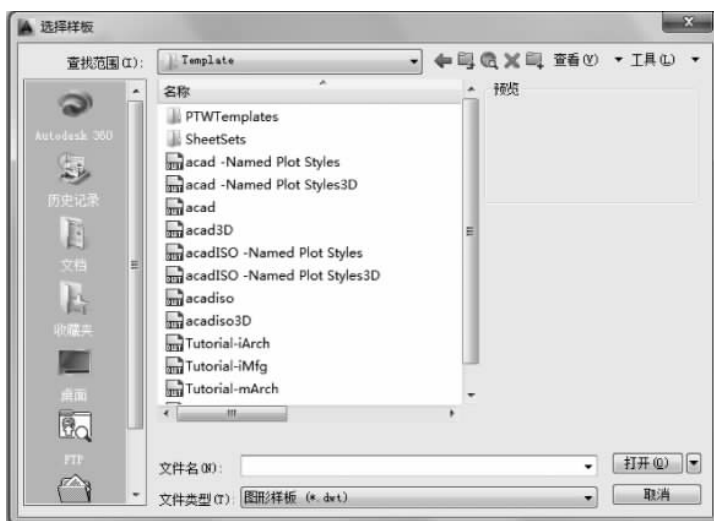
选择样板

查找范围(I): Template

查看(V) 工具(L)

Autodesk 360

历史记录

文档

收藏夹

桌面

FTP

名称

预览

PTWTemplates
SheetSets
acad -Named Plot Styles
acad -Named Plot Styles3D
acad
acad3D
acadISO -Named Plot Styles
acadISO -Named Plot Styles3D
acadiso
acadiso3D
Tutorial-iArch
Tutorial-iMfg
Tutorial-mArch

文件名(N):

打开(O)

文件类型(T): 图形样板 (*.dwt)

取消